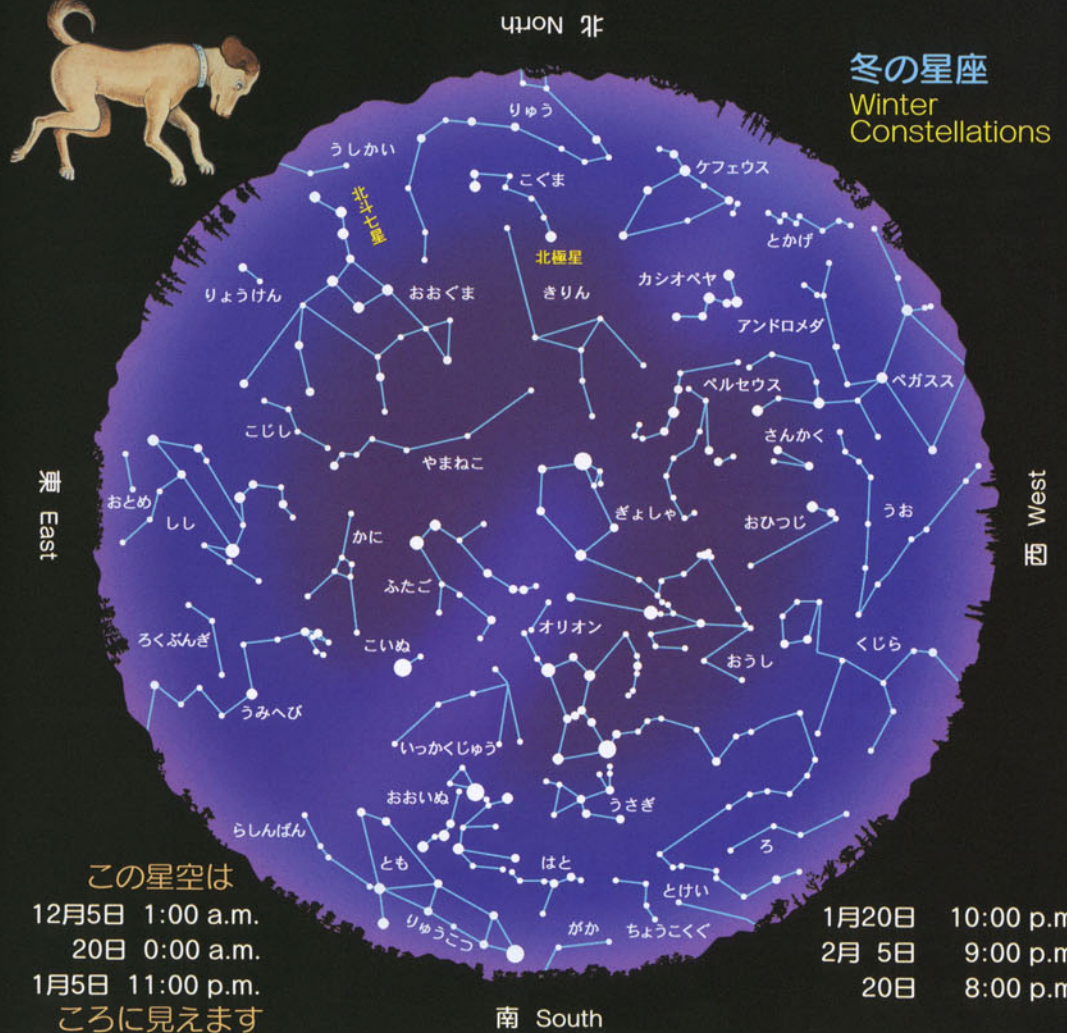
北 North

冬の星座
Winter Constellations

りゅう
うしかい
こぐま
ケフェウス
北斗七星
北極星
とかげ
りょうけん
おおぐま
きりん
カシオペヤ
アンドロメダ
ペルセウス
ペガスス
こじし
さんかく
やまねこ
東 East
おとめ
しし
ぎょしゃ
おひつじ
うお
西 West
かに
ふたご
オリオン
おうし
くじら
ろくぶんぎ
こいぬ
うみへび
いっかくじゅう
おおいぬ
うさぎ
らしんばん
ろ
とも
はと
とけい
りゅうこつ
がか
ちょうこくぐ

この星空は
12月5日 1:00 a.m.
20日 0:00 a.m.
1月5日 11:00 p.m.
ころに見えます

1月20日 10:00 p.m
2月 5日 9:00 p.m
20日 8:00 p.m

南 South